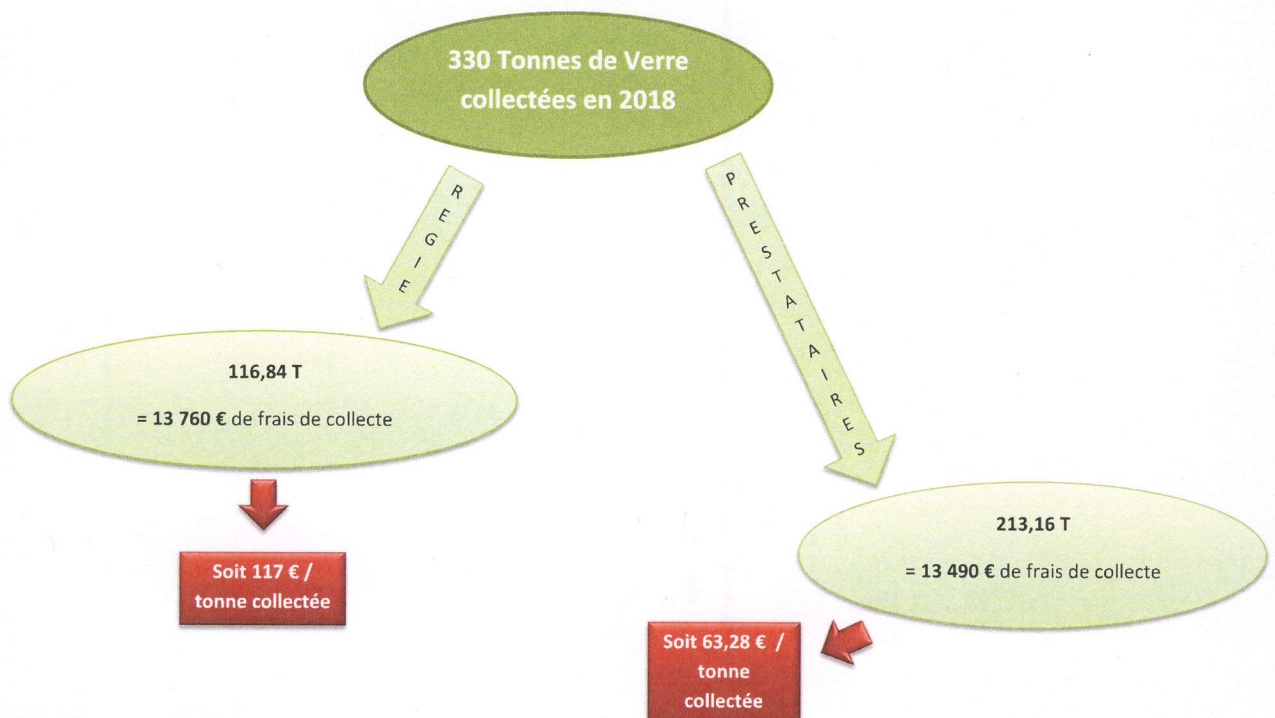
330 Tonnes de Verre collectées en 2018

REGIE

PRESTATAIRES

116,84 T

= 13 760 € de frais de collecte

Soit 117 € / tonne collectée

213,16 T

= 13 490 € de frais de collecte

Soit 63,28 € / tonne collectée